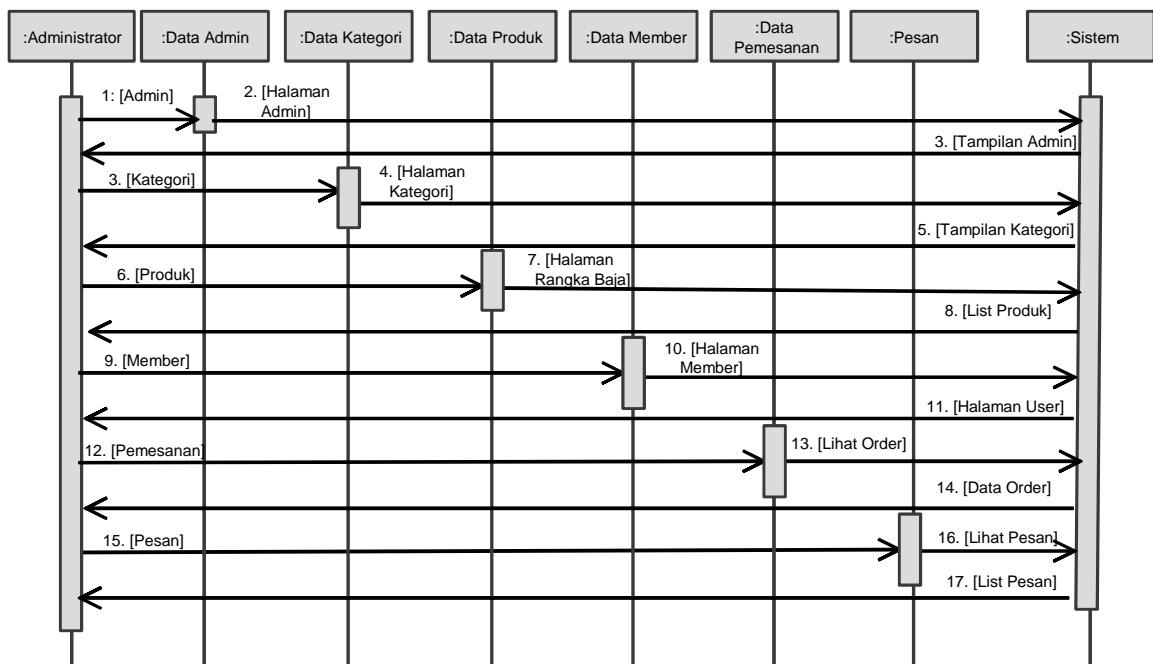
:Administrator
:Data Admin
:Data Kategori
:Data Produk
:Data Member
:Data Pemesanan
:Pesan
:Sistem

1: [Admin]
2. [Halaman Admin]
3. [Tampilan Admin]
3. [Kategori]
4. [Halaman Kategori]
5. [Tampilan Kategori]
6. [Produk]
7. [Halaman Rangka Baja]
8. [List Produk]
9. [Member]
10. [Halaman Member]
11. [Halaman User]
12. [Pemesanan]
13. [Lihat Order]
14. [Data Order]
15. [Pesan]
16. [Lihat Pesan]
17. [List Pesan]